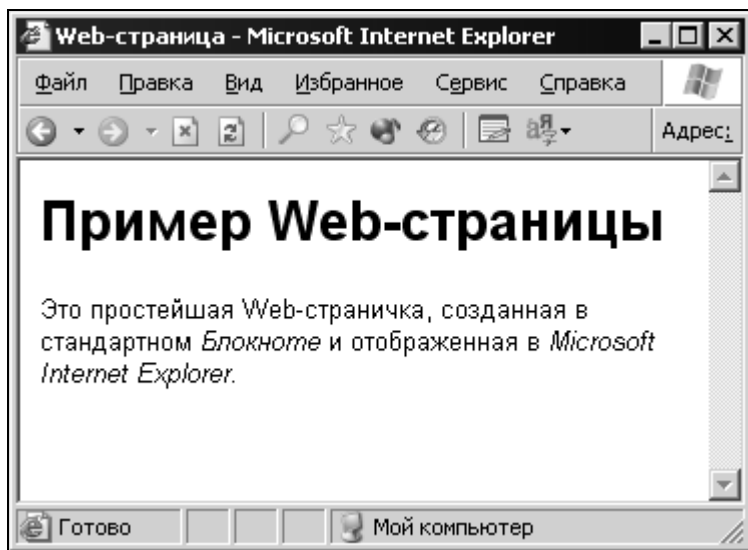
Web-страница - Microsoft Internet Explorer

Файл Правка Вид Избранное Сервис Справка

Адрес

# Пример Web-страницы

Это простейшая Web-страничка, созданная в стандартном *Блокноте* и отображенная в *Microsoft Internet Explorer*.

Готово

Мой компьютер